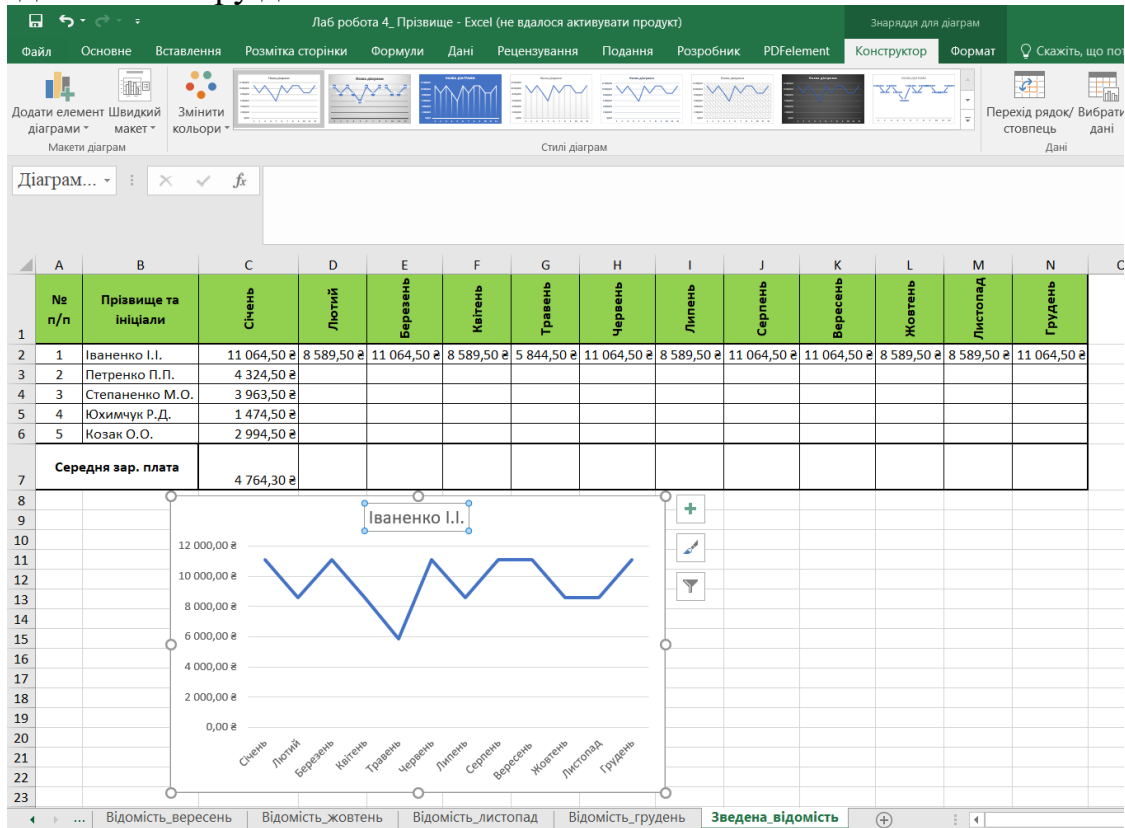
Лаб робота 4_ Прізвище - Excel (не вдалося активувати продукт)

Знаряддя для діаграм

Файл Основне Вставлення Розмітка сторінки Формули Дані Рецензування Подання Розробник PDFelement Конструктор Формат Скажіть, що пот

Додати елемент діаграми Швидкий макет Змінити кольори
Макети діаграм
Стилі діаграм
Перехід рядок/стовпець Вибрати дані
Дані

Діаграм...

| | A | B | C | D | E | F | G | H | I | J | K | L | M | N |
|---|---|---|---|---|---|---|---|---|---|---|---|---|---|---|
| 1 | № п/п | Прізвище та ініціали | Січень | Лютий | Березень | Квітень | Травень | Червень | Липень | Серпень | Вересень | Жовтень | Листопад | Грудень |
| 2 | 1 | Іваненко І.І. | 11 064,50 ₴ | 8 589,50 ₴ | 11 064,50 ₴ | 8 589,50 ₴ | 5 844,50 ₴ | 11 064,50 ₴ | 8 589,50 ₴ | 11 064,50 ₴ | 11 064,50 ₴ | 8 589,50 ₴ | 8 589,50 ₴ | 11 064,50 ₴ |
| 3 | 2 | Петренко П.П. | 4 324,50 ₴ | | | | | | | | | | | |
| 4 | 3 | Степаненко М.О. | 3 963,50 ₴ | | | | | | | | | | | |
| 5 | 4 | Юхимчук Р.Д. | 1 474,50 ₴ | | | | | | | | | | | |
| 6 | 5 | Козак О.О. | 2 994,50 ₴ | | | | | | | | | | | |
| 7 | Середня зар. плата | | 4 764,30 ₴ | | | | | | | | | | | |

Іваненко І.І.

12 000,00 ₴
10 000,00 ₴
8 000,00 ₴
6 000,00 ₴
4 000,00 ₴
2 000,00 ₴
0,00 ₴

Січень Лютий Березень Квітень Травень Червень Липень Серпень Вересень Жовтень Листопад Грудень

... Відомість_вересень Відомість_жовтень Відомість_листопад Відомість_грудень Зведена_відомість